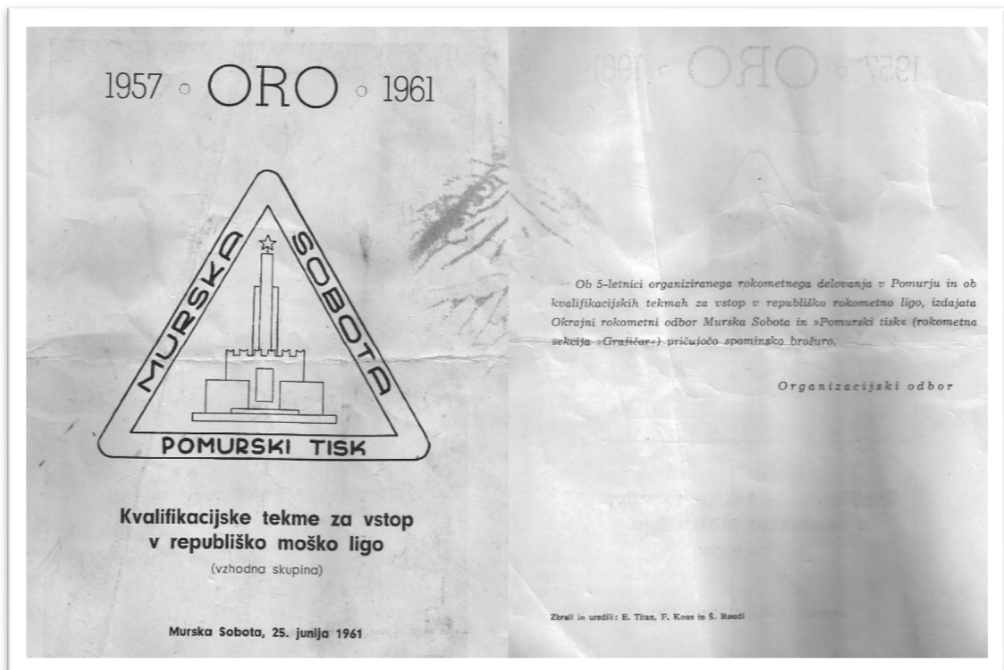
1957 ◦ ORO ◦ 1961

MURSKA SOBOTA

POMURSKI TISK

Kvalifikacijske tekme za vstop v republiško moško ligo

(vzhodna skupina)

Murska Sobota, 25. junija 1961

Ob 5-letnici organiziranega rokometnega delovanja v Pomurju in ob kvalifikacijskih tekmah za vstop v republiško rokometno ligo, izdajata Okrajni rokometni odbor Murska Sobota in »Pomurski tisk« (rokometna sekcija »Grafičar«) pričujočo spominsko brošuro.

Organizacijski odbor

Zbrali in uredili: E. Titan, F. Kous in Š. Roudi